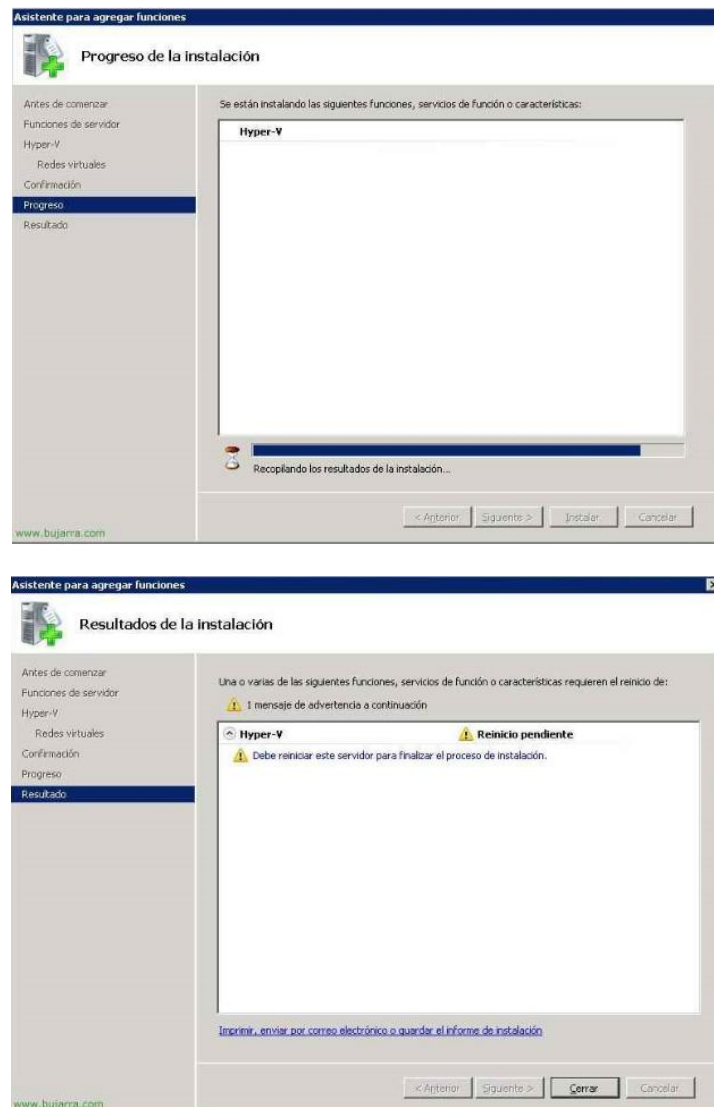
Asistente para agregar funciones

Progreso de la instalación

Antes de comenzar
Funciones de servidor
Hyper-V
Redes virtuales
Confirmación
Progreso
Resultado

Se están instalando las siguientes funciones, servicios de función o características:

Hyper-V

Recopilando los resultados de la instalación...

< Anterior
Siguiente >
Instalar
Cancelar

www.bujarra.com

Asistente para agregar funciones

Resultados de la instalación

Antes de comenzar
Funciones de servidor
Hyper-V
Redes virtuales
Confirmación
Progreso
Resultado

Una o varias de las siguientes funciones, servicios de función o características requieren el reinicio de:

1 mensaje de advertencia a continuación

Hyper-V
Reinicio pendiente

Debe reiniciar este servidor para finalizar el proceso de instalación.

Imprimir, enviar por correo electrónico o guardar el informe de instalación

< Anterior
Siguiente >
Cerrar
Cancelar

www.bujarra.com